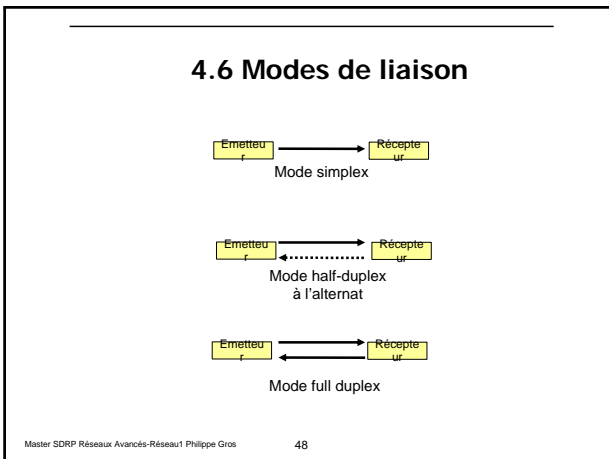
4.6 Modes de liaison

Emetteur

Récepteur

Mode simplex

Emetteur

Récepteur

Mode half-duplex à l'alternat

Emetteur

Récepteur

Mode full duplex

Master SDRP Réseaux Avancés-Réseau1 Philippe Gros

48